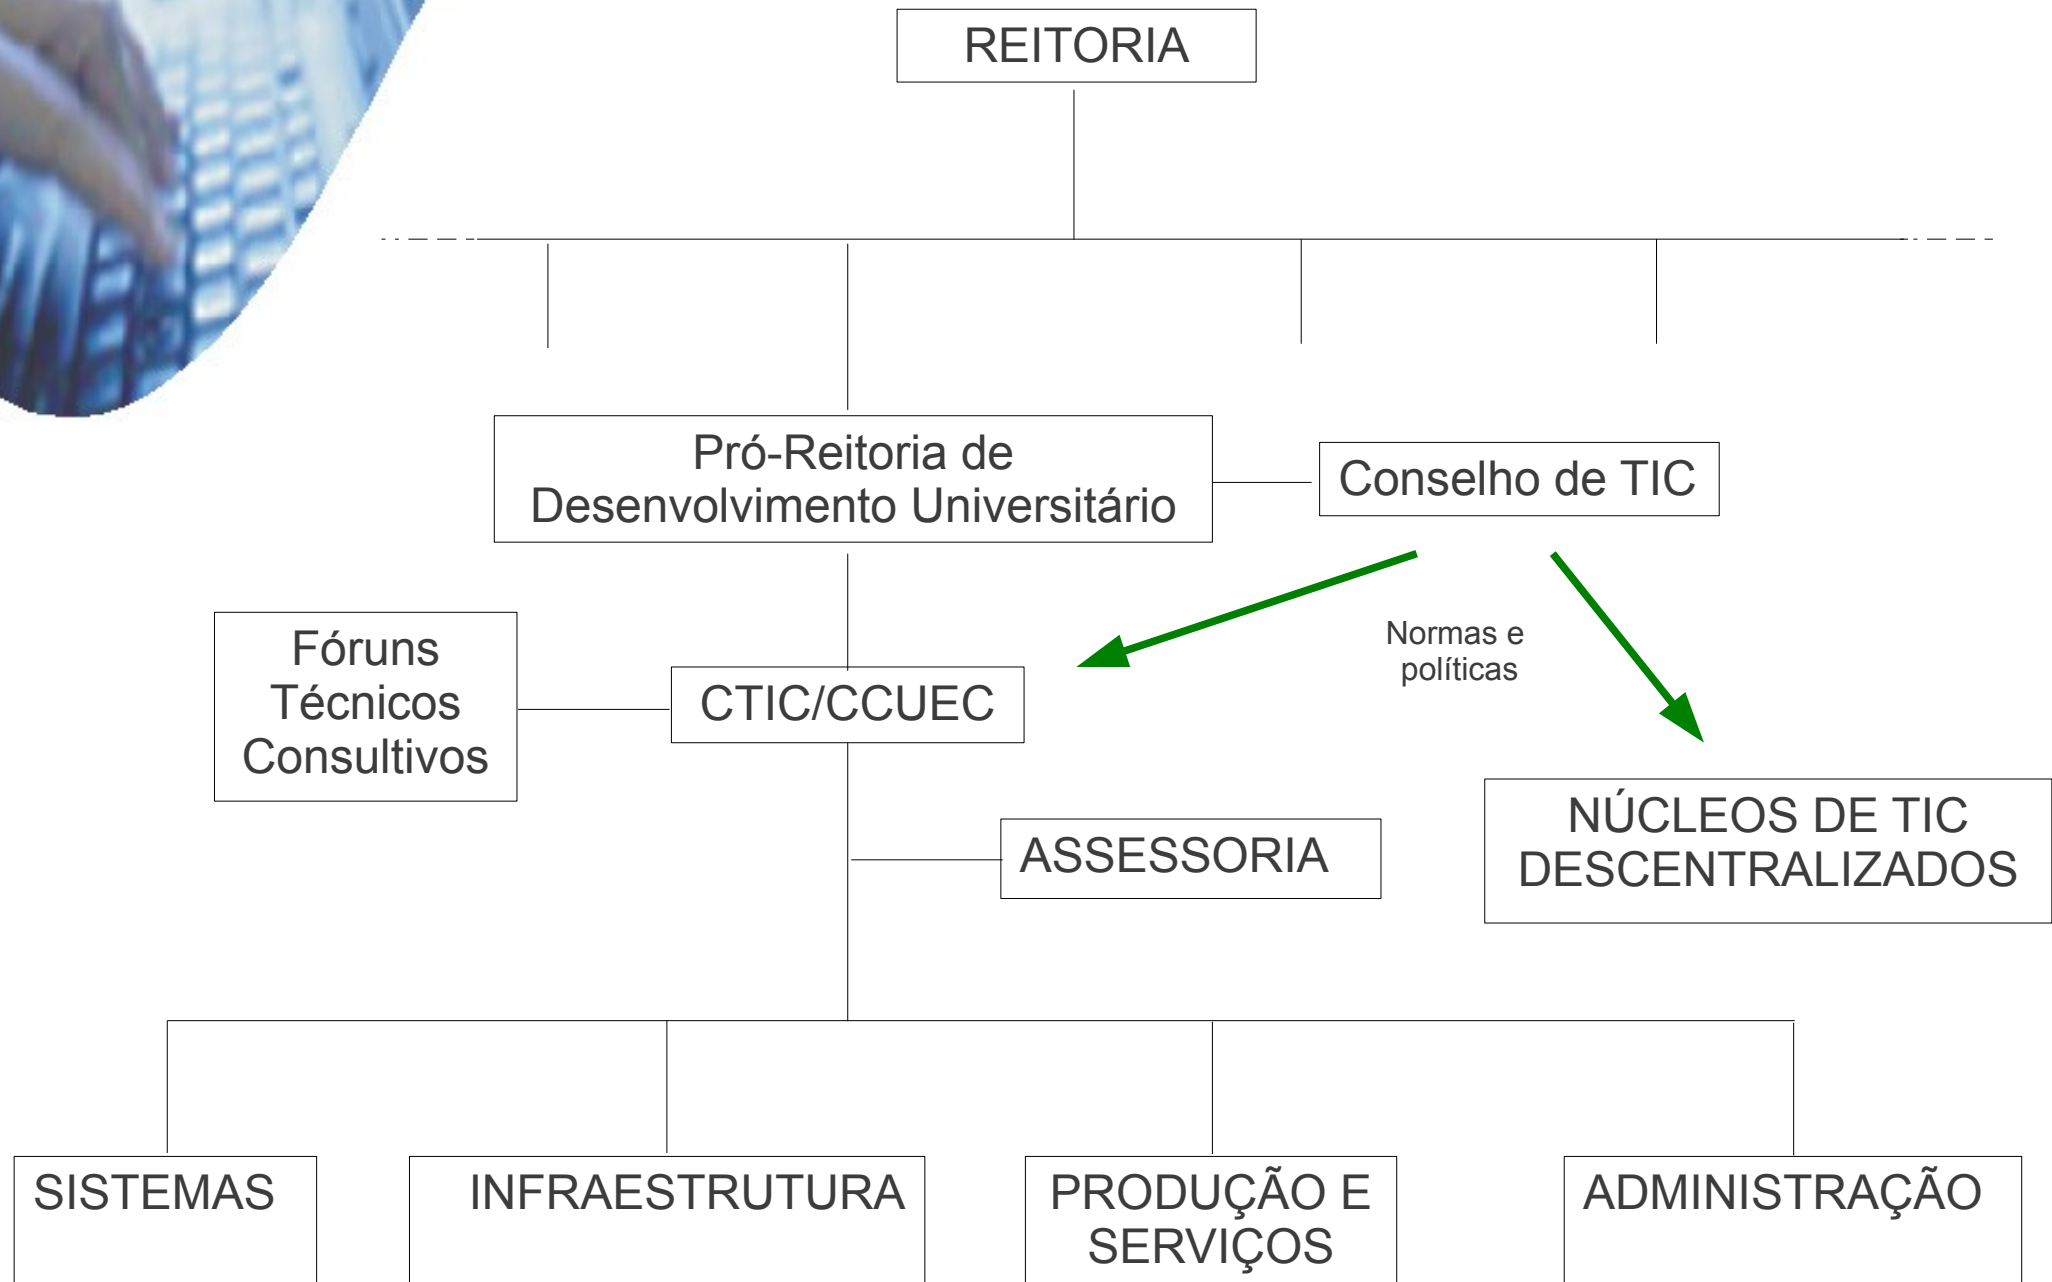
REITORIA

Pró-Reitoria de Desenvolvimento Universitário

Conselho de TIC

Fóruns Técnicos Consultivos

CTIC/CCUEC

Normas e políticas

ASSESSORIA

NÚCLEOS DE TIC DESCENTRALIZADOS

SISTEMAS

INFRAESTRUTURA

PRODUÇÃO E SERVIÇOS

ADMINISTRAÇÃO